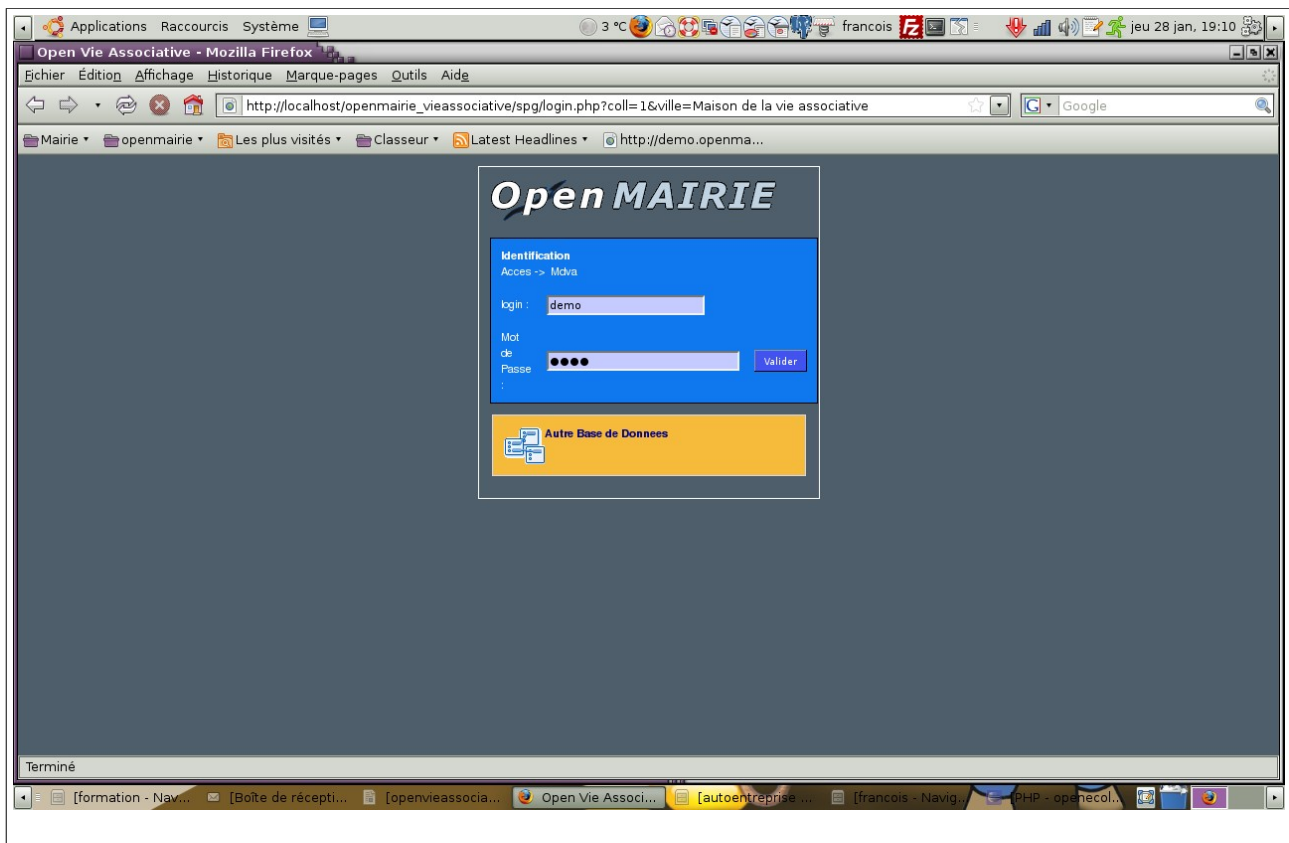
Applications Raccourcis Système

3 °C

francois

jeu 28 jan, 19:10

Open Vie Associative - Mozilla Firefox

Fichier Édition Affichage Historique Marque-pages Outils Aide

http://localhost/openmairie_vieassociative/spg/login.php?coll=1&ville=Maison de la vie associative

Google

Mairie ▾ openmairie ▾ Les plus visités ▾ Classeur ▾ Latest Headlines ▾ http://demo.openma...

Open MAIRIE

Identification
Acces -> Mdva

login : demo

Mot de Passe : ●●●●

Valider

Autre Base de Donnees

Terminé

[formation - Nav... [Boîte de récepti... [openvieassocia... Open Vie Associ... [autoentreprise ... [francois - Navig... [PHP - openecol...